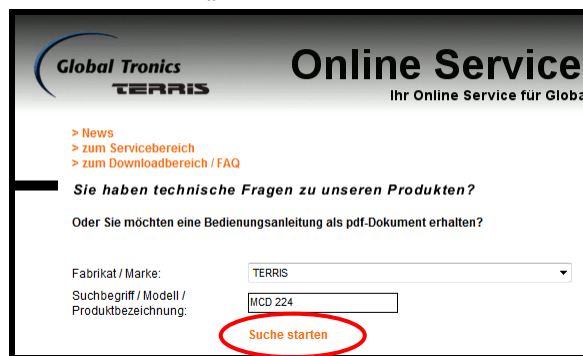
Global Tronics
TERRIS

Online Service
Ihr Online Service für Globa

> News
> zum Servicebereich
> zum Downloadbereich / FAQ

Sie haben technische Fragen zu unseren Produkten?

Oder Sie möchten eine Bedienungsanleitung als pdf-Dokument erhalten?

Fabrikat / Marke: TERRIS

Suchbegriff / Modell / Produktbezeichnung: MCD 224

Suche starten